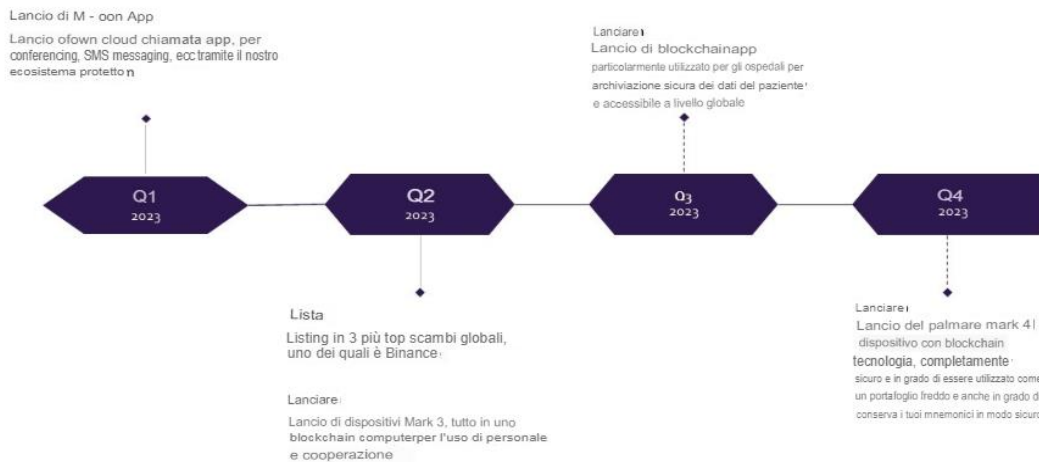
Lancio di M - oon App

Lancio ofown cloud chiamata app, per conferencing, SMS messaging, ecc tramite il nostro ecosistema protetto n

Lanciare

Lancio di blockchainapp

particolarmente utilizzato per gli ospedali per archiviazione sicura dei dati del paziente e accessibile a livello globale

Q1
2023

Q2
2023

Q3
2023

Q4
2023

Lista

Listing in 3 più top scambi globali, uno dei quali è Binance

Lanciare

Lancio di dispositivi Mark 3, tutto in uno blockchain computerper l'uso di personale e cooperazione

Lanciare

Lancio del palmare mark 4 dispositivo con blockchain tecnologia, completamente sicuro e in grado di essere utilizzato come un portafoglio freddo e anche in grado d conserva i tuoi mnemonici in modo sicuro